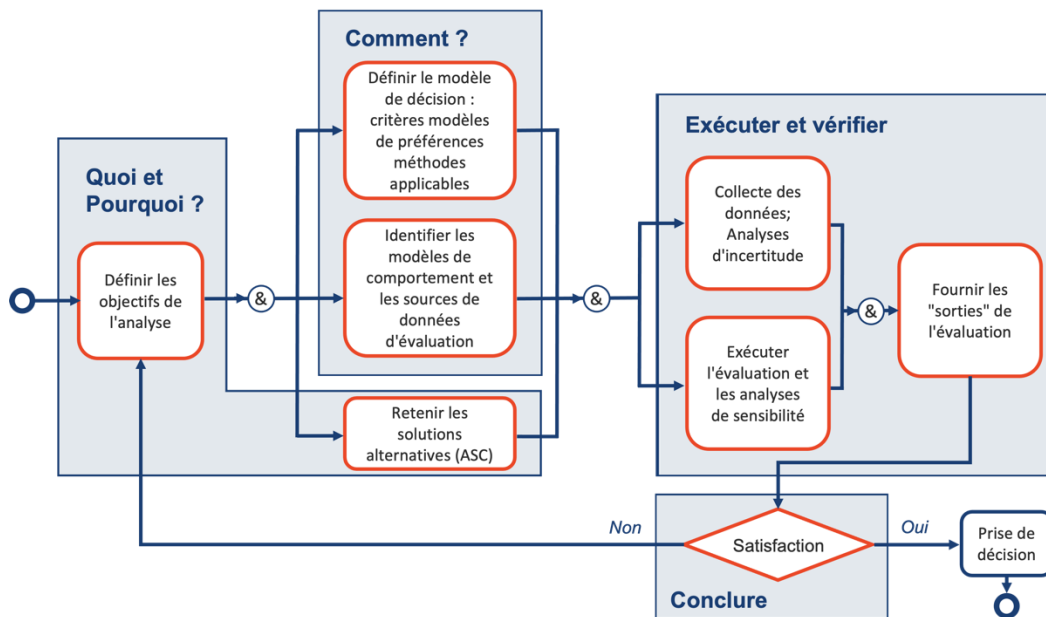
Comment ?

Définir le modèle de décision : critères modèles de préférences méthodes applicables

Identifier les modèles de comportement et les sources de données d'évaluation

Retenir les solutions alternatives (ASC)

Quoi et Pourquoi ?

Définir les objectifs de l'analyse

&

&

Exécuter et vérifier

Collecte des données; Analyses d'incertitude

Exécuter l'évaluation et les analyses de sensibilité

&

Fournir les "sorties" de l'évaluation

Non

Satisfaction

Oui

Prise de décision

Conclure